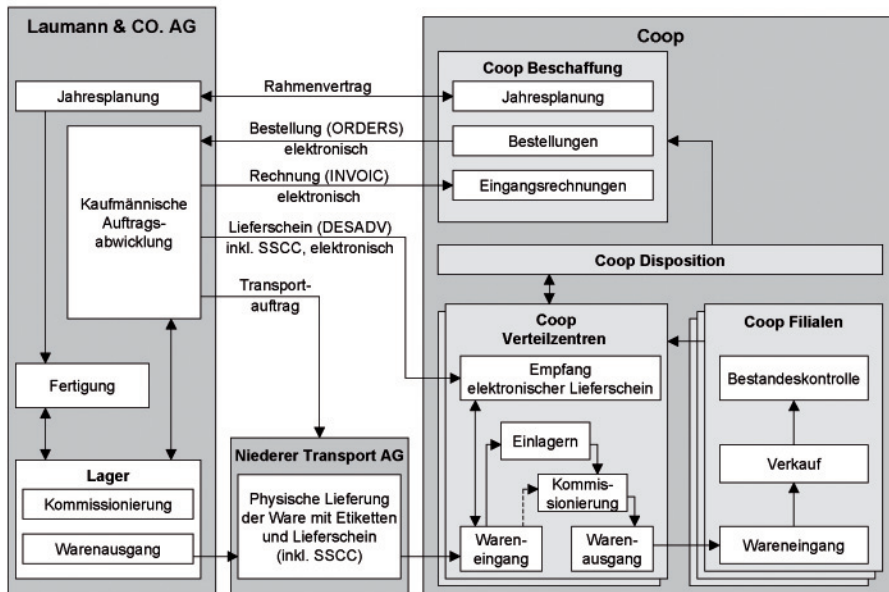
Laumann & CO. AG

Jahresplanung

Kaufmännische Auftragsabwicklung

Fertigung

Lager

Kommissionierung

Warenausgang

Rahmenvertrag

Bestellung (ORDERS) elektronisch

Rechnung (INVOIC) elektronisch

Lieferschein (DESADV) inkl. SSCC, elektronisch

Transportauftrag

Niederer Transport AG

Physische Lieferung der Ware mit Etiketten und Lieferschein (inkl. SSCC)

Coop

Coop Beschaffung

Jahresplanung

Bestellungen

Eingangsrechnungen

Coop Disposition

Coop Verteilzentren

Empfang elektronischer Lieferschein

Einlagern

Kommissionierung

Wareneingang

Warenausgang

Coop Filialen

Bestandeskontrolle

Verkauf

Wareneingang